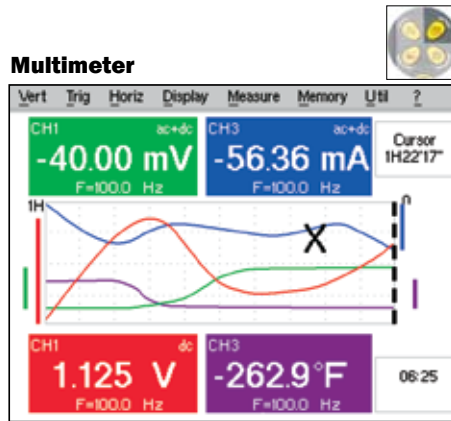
Multimeter

Vert Trig Horiz Display Measure Memory Util ?

CH1 ac+dc
-40.00 mV
F=100.0 Hz

CH3 ac+dc
-56.36 mA
F=100.0 Hz

Cursor
1H22'17"

1H

X

CH1 dc
1.125 V
F=100.0 Hz

CH3
-262.9°F
F=100.0 Hz

06:25